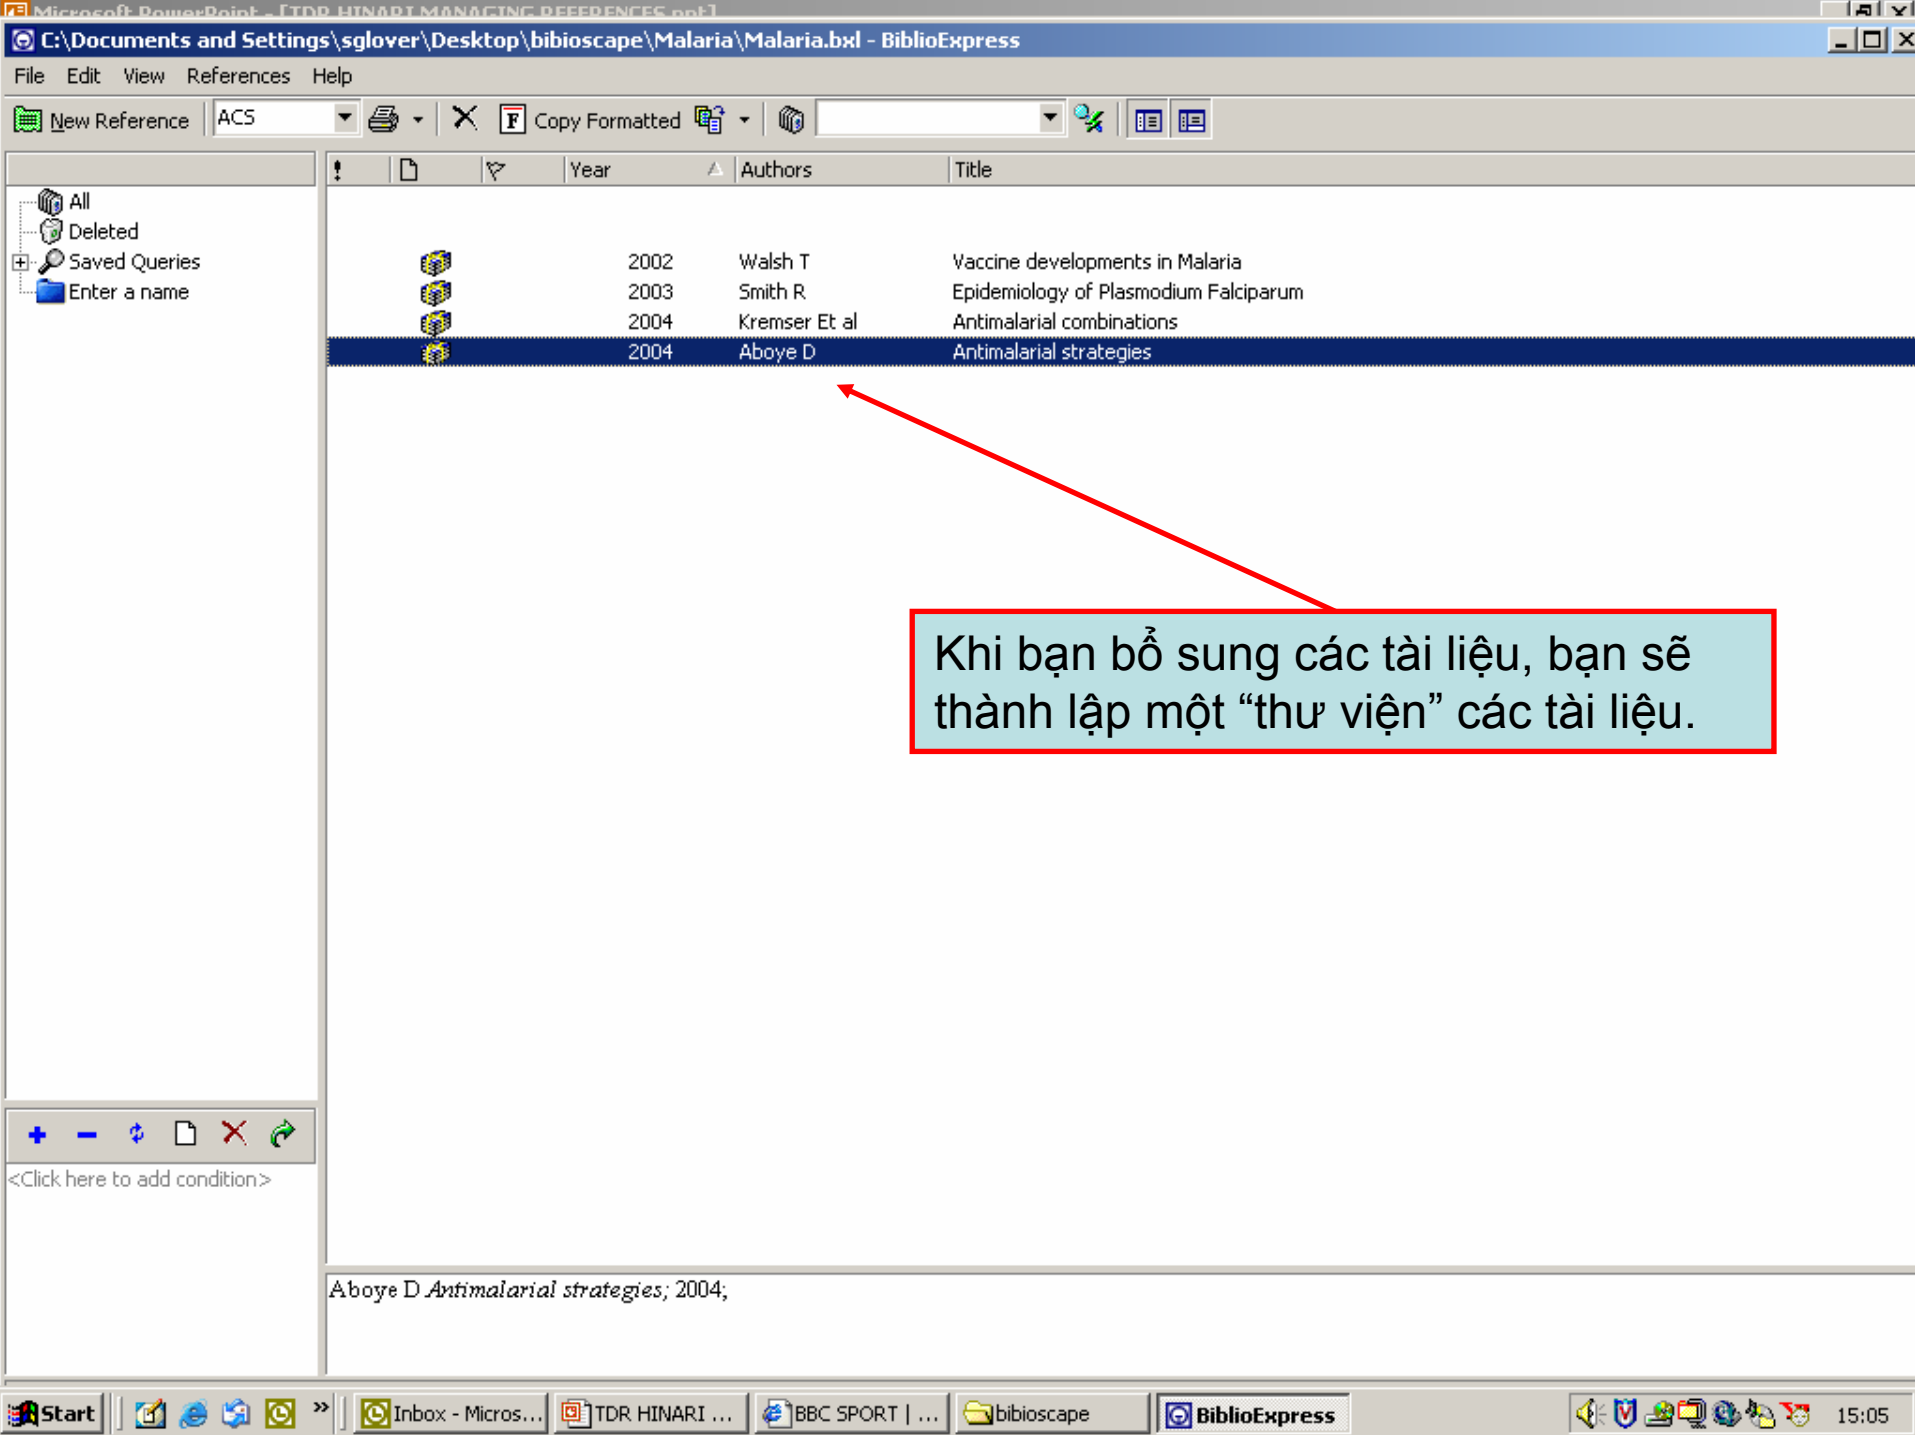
Microsoft PowerPoint - [TDR HINARI MANAGING REFERENCES.ppt]

C:\Documents and Settings\sglover\Desktop\bibioscape\Malaria\Malaria.bxl - BiblioExpress

File Edit View References Help

New Reference ACS Copy Formatted

All
Deleted
Saved Queries
Enter a name

| ! | | | Year | Authors | Title |
|---|---|---|---|---|---|
| | | | 2002 | Walsh T | Vaccine developments in Malaria |
| | | | 2003 | Smith R | Epidemiology of Plasmodium Falciparum |
| | | | 2004 | Kremser Et al | Antimalarial combinations |
| | | | 2004 | Aboye D | Antimalarial strategies |

Khi bạn bổ sung các tài liệu, bạn sẽ thành lập một “thư viện” các tài liệu.

<Click here to add condition>

Aboye D *Antimalarial strategies;* 2004;

Start Inbox - Micros... TDR HINARI ... BBC SPORT | ... bibioscape BiblioExpress 15:05